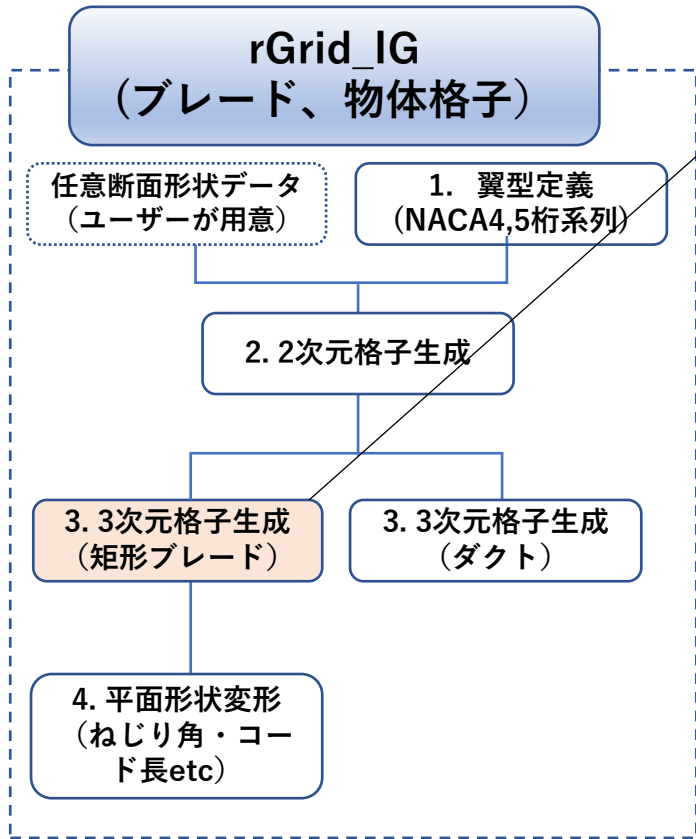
rGrid_IG
（ブレード、物体格子）

任意断面形状データ
（ユーザーが用意）

1. 翼型定義
（NACA4,5桁系列）

2. 2次元格子生成

3. 3次元格子生成
（矩形ブレード）

3. 3次元格子生成
（ダクト）

4. 平面形状変形
（ねじり角・コード長etc）